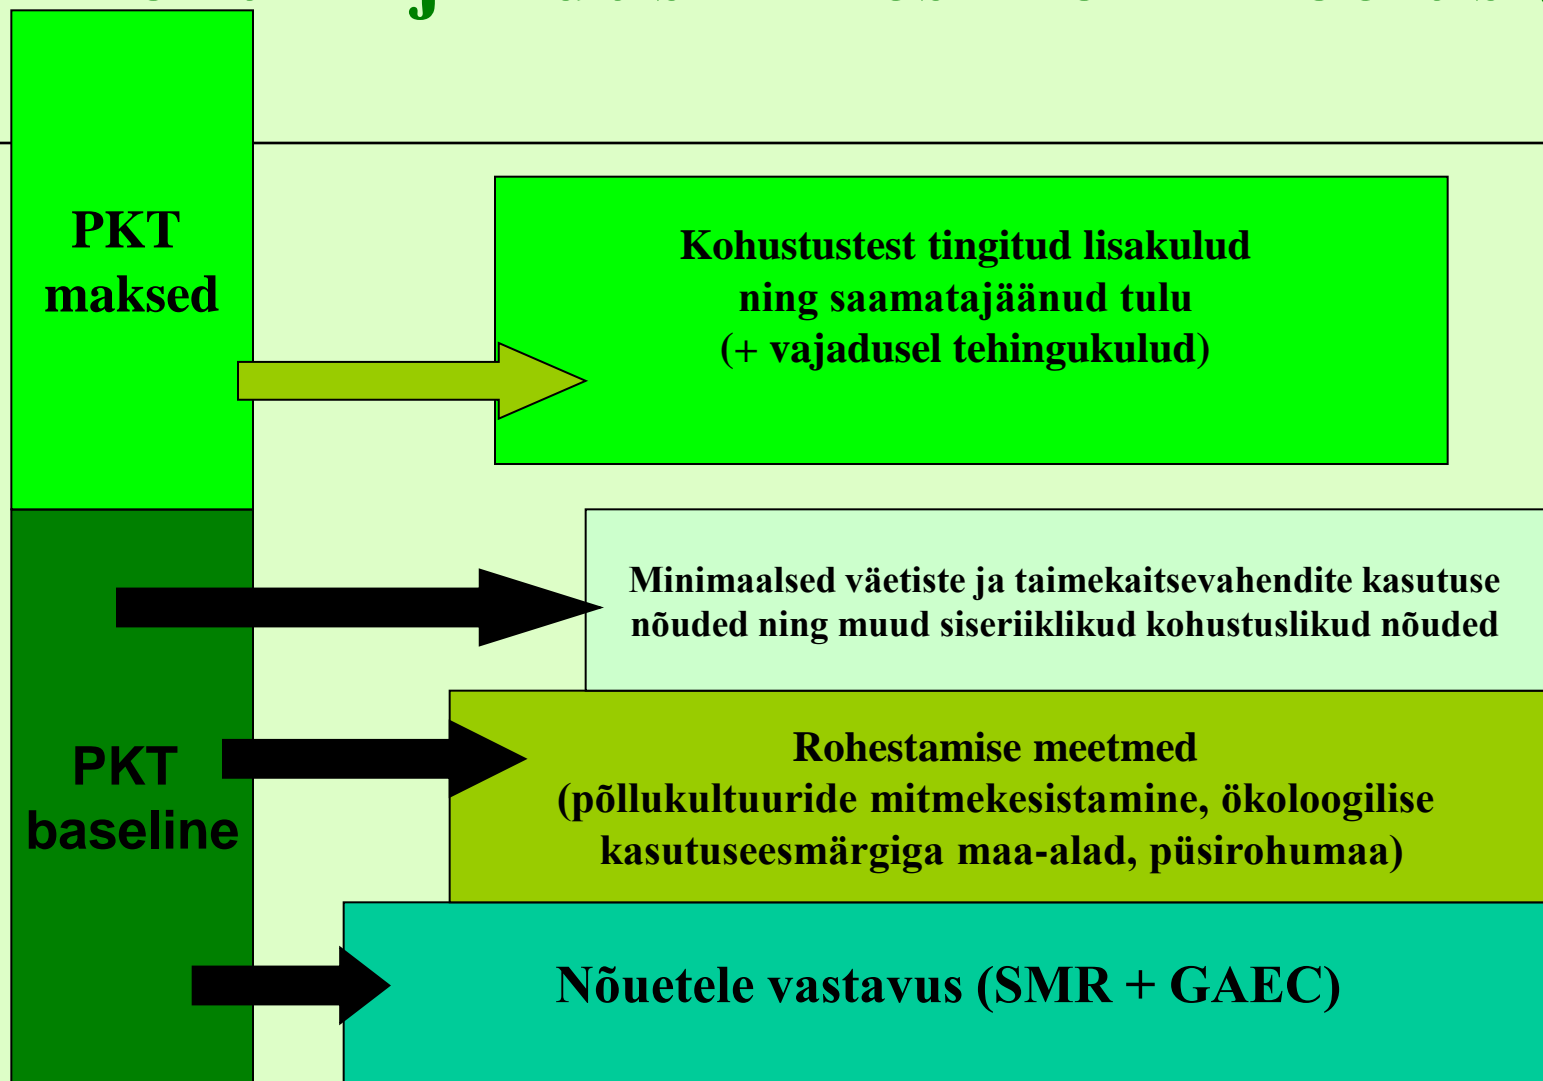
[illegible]

PKT maksed

Kohustustest tingitud lisakulud ning saamatajäänud tulu (+ vajadusel tehingukulud)

PKT baseline

Minimaalsed väetiste ja taimekaitsevahendite kasutuse nõuded ning muud siseriiklikud kohustuslikud nõuded

Rohestamise meetmed (põllukultuuride mitmekesistamine, ökoloogilise kasutuseesmärgiga maa-alad, püsirohumaa)

Nõuetele vastavus (SMR + GAEC)